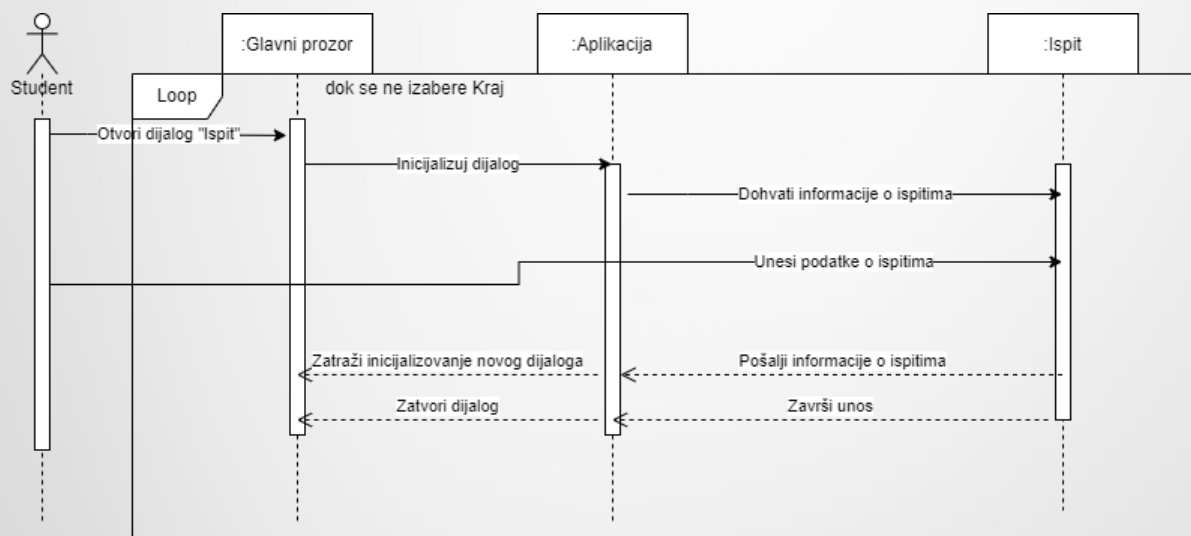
:Glavni prozor

:Aplikacija

:Ispit

Student

Loop

dok se ne izabere Kraj

Otvori dijalog "Ispit"

Inicijalizuj dijalog

Dohvati informacije o ispitima

Unesi podatke o ispitima

Zatraži inicijalizovanje novog dijaloga

Pošalji informacije o ispitima

Zatvori dijalog

Završi unos